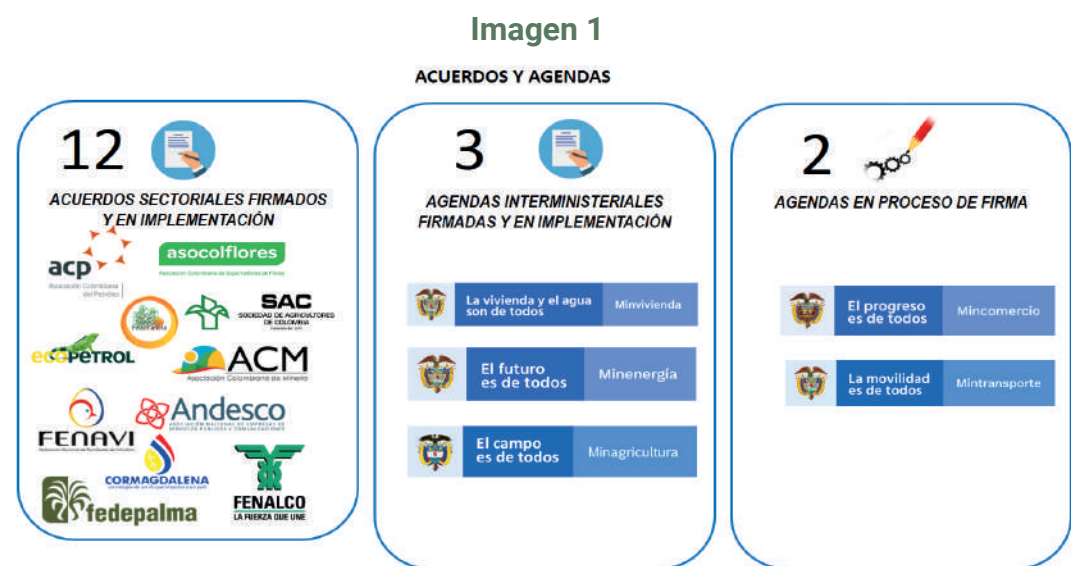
Imagen 1

ACUERDOS Y AGENDAS

12

ACUERDOS SECTORIALES FIRMADOS Y EN IMPLEMENTACIÓN

acp
Asociación Colombiana del Petróleo

asocolflores
Asociación Colombiana de Exportadores de Flores

Fedepanela

SAC
SOCIEDAD DE AGRICULTORES DE COLOMBIA

ECOPETROL

ACM
Asociación Colombiana de Minería

FENAVI

Andesco

CORMAGDALENA

fedepalma

FENALCO
LA FUERZA QUE UNE

3

AGENDAS INTERMINISTERIALES FIRMADAS Y EN IMPLEMENTACIÓN

La vivienda y el agua son de todos | Minvivienda

El futuro es de todos | Minenergía

El campo es de todos | Minagricultura

2

AGENDAS EN PROCESO DE FIRMA

El progreso es de todos | Mincomercio

La movilidad es de todos | Mintransporte